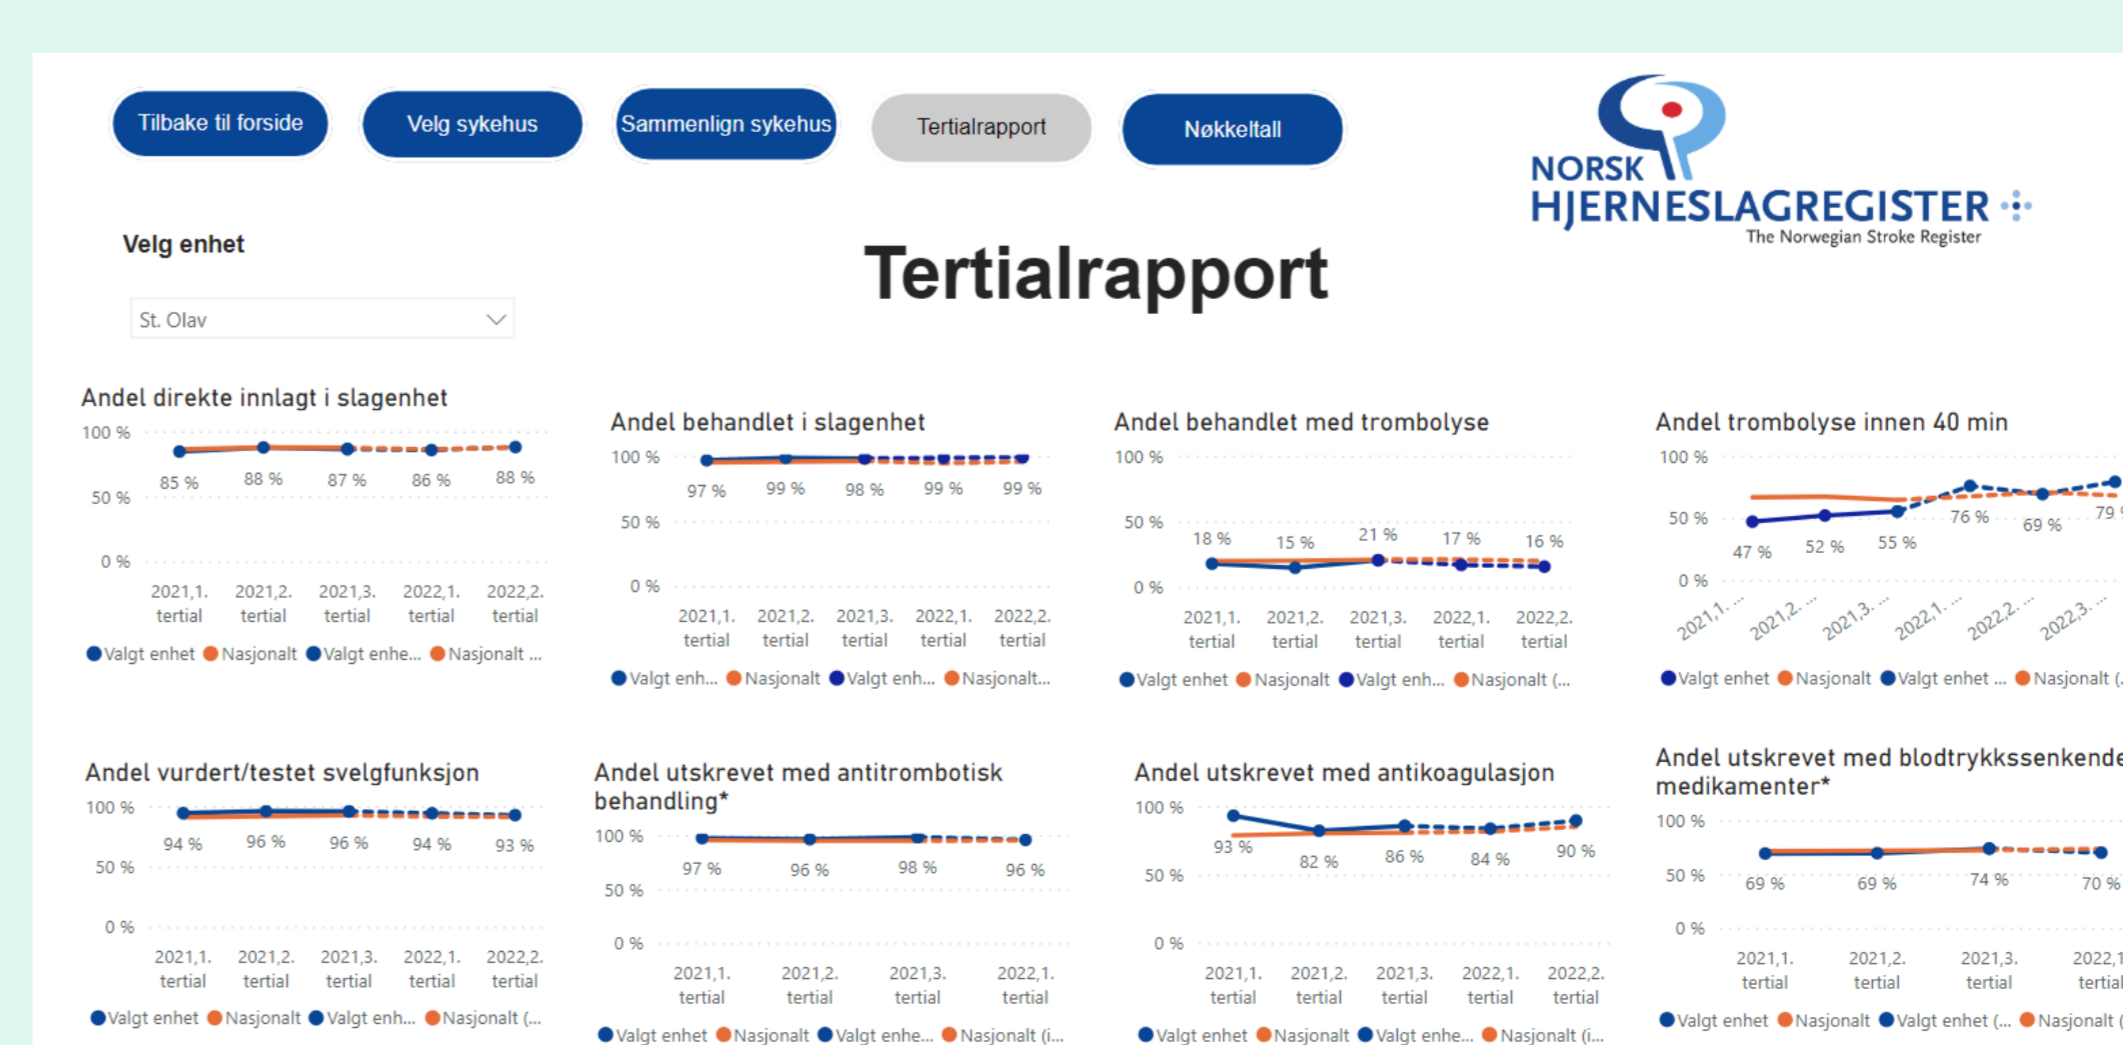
Tilbake til forside

Velg sykehus

Sammenlign sykehus

Tertialrapport

Nøkkeltall

NORSK HJERNESLAGREGISTER
The Norwegian Stroke Register

Velg enhet

St. Olav

Tertialrapport

Andel direkte innlagt i slagenhet

100 %
50 %
0 %
85 % 88 % 87 % 86 % 88 %
2021,1. tertial 2021,2. tertial 2021,3. tertial 2022,1. tertial 2022,2. tertial
Valgt enhet Nasjonalt Valgt enhe... Nasjonalt ...

Andel behandlet i slagenhet

100 %
50 %
0 %
97 % 99 % 98 % 99 % 99 %
2021,1. tertial 2021,2. tertial 2021,3. tertial 2022,1. tertial 2022,2. tertial
Valgt enh... Nasjonalt Valgt enh... Nasjonalt...

Andel behandlet med trombolyse

100 %
50 %
0 %
18 % 15 % 21 % 17 % 16 %
2021,1. tertial 2021,2. tertial 2021,3. tertial 2022,1. tertial 2022,2. tertial
Valgt enhet Nasjonalt Valgt enh... Nasjonalt (...

Andel trombolyse innen 40 min

100 %
50 %
0 %
47 % 52 % 55 % 76 % 69 % 79
2021,1. ... 2021,2. ... 2021,3. ... 2022,1. ... 2022,2. ... 2022,3. ...
Valgt enhet Nasjonalt Valgt enhet ... Nasjonalt (

Andel vurdert/testet svelgfunksjon

100 %
50 %
0 %
94 % 96 % 96 % 94 % 93 %
2021,1. tertial 2021,2. tertial 2021,3. tertial 2022,1. tertial 2022,2. tertial
Valgt enhet Nasjonalt Valgt enh... Nasjonalt (...

Andel utskrevet med antitrombotisk behandling*

100 %
50 %
0 %
97 % 96 % 98 % 96 %
2021,1. tertial 2021,2. tertial 2021,3. tertial 2022,1. tertial
Valgt enhet Nasjonalt Valgt enhe... Nasjonalt (i...

Andel utskrevet med antikoagulasjon

100 %
50 %
0 %
93 % 82 % 86 % 84 % 90 %
2021,1. tertial 2021,2. tertial 2021,3. tertial 2022,1. tertial 2022,2. tertial
Valgt enhet Nasjonalt Valgt enhe... Nasjonalt (i...

Andel utskrevet med blodtrykkssenkende medikamenter*

100 %
50 %
0 %
69 % 69 % 74 % 70 %
2021,1. tertial 2021,2. tertial 2021,3. tertial 2022,1. tertial
Valgt enhet Nasjonalt Valgt enhet (... Nasjonalt (